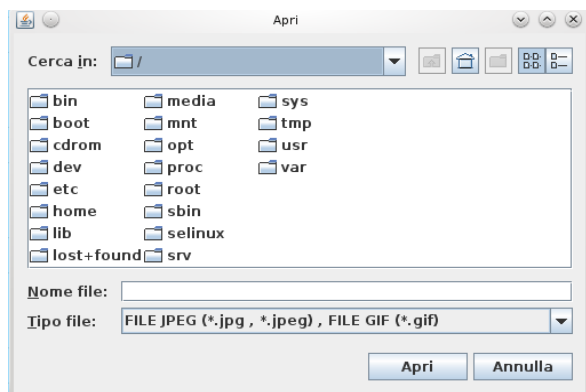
Apri

Cerca in: /

bin
boot
cdrom
dev
etc
home
lib
lost+found

media
mnt
opt
proc
root
sbin
selinux
srv

sys
tmp
usr
var

Nome file:
Tipo file: FILE JPEG (*.jpg , *.jpeg) , FILE GIF (*.gif)

Apri
Annulla